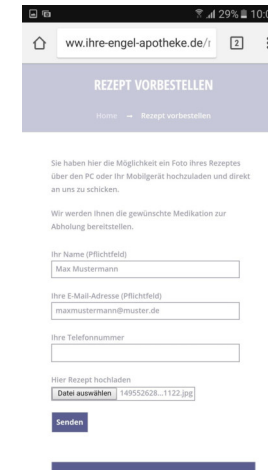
29% 10:0

ww.ihre-engel-apotheke.de/r

2

REZEPT VORBESTELLEN

Home → Rezept vorbestellen

Sie haben hier die Möglichkeit ein Foto ihres Rezeptes über den PC oder Ihr Mobilgerät hochzuladen und direkt an uns zu schicken.

Wir werden Ihnen die gewünschte Medikation zur Abholung bereitstellen.

Ihr Name (Pflichtfeld)

Max Mustermann

Ihre E-Mail-Adresse (Pflichtfeld)

maxmustermann@muster.de

Ihre Telefonnummer

Hier Rezept hochladen

Datei auswählen 149552628...1122.jpg

Senden